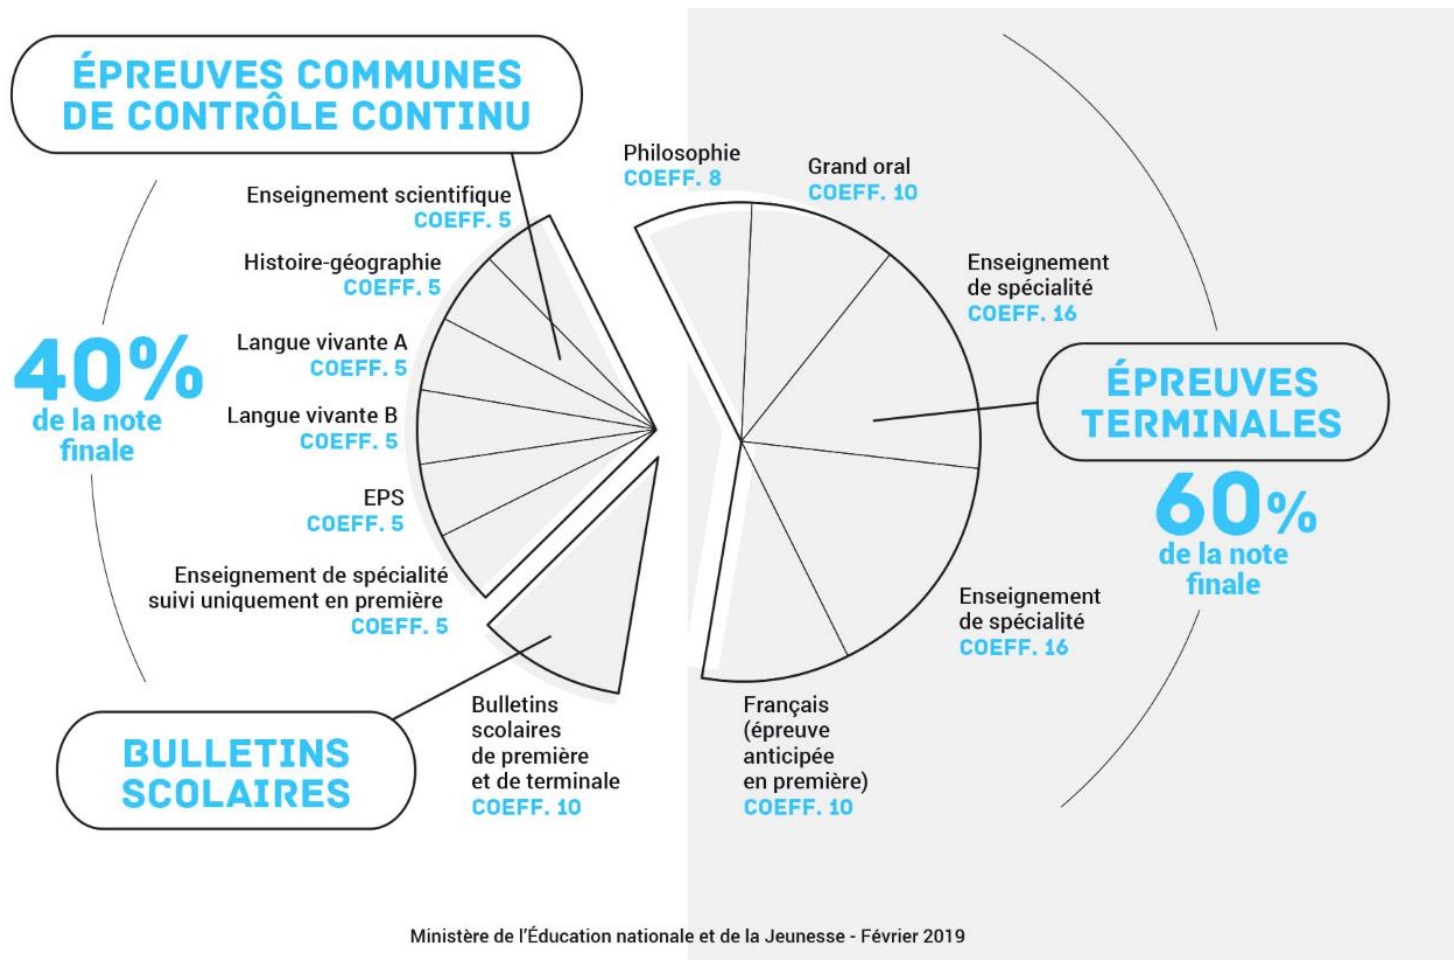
ÉPREUVES COMMUNES DE CONTRÔLE CONTINU

40% de la note finale

Enseignement scientifique
COEFF. 5

Histoire-géographie
COEFF. 5

Langue vivante A
COEFF. 5

Langue vivante B
COEFF. 5

EPS
COEFF. 5

Enseignement de spécialité suivi uniquement en première
COEFF. 5

BULLETINS SCOLAIRES

Bulletins scolaires de première et de terminale
COEFF. 10

Philosophie
COEFF. 8

Grand oral
COEFF. 10

Enseignement de spécialité
COEFF. 16

ÉPREUVES TERMINALES

60% de la note finale

Enseignement de spécialité
COEFF. 16

Français (épreuve anticipée en première)
COEFF. 10

Ministère de l'Éducation nationale et de la Jeunesse - Février 2019